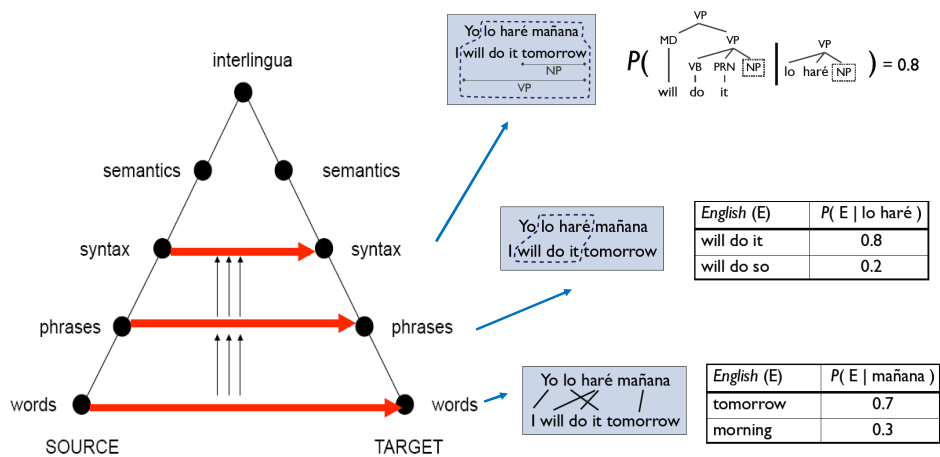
interlingua

semantics

semantics

syntax

syntax

phrases

phrases

words

words

SOURCE

TARGET

Yo lo haré mañana
I will do it tomorrow
NP
VP

$P($ VP MD VP will VB do PRN it NP | VP lo haré NP $) = 0.8$

Yo lo haré mañana
I will do it tomorrow

| *English* (E) | *P*( E \| lo haré ) |
|---|---|
| will do it | 0.8 |
| will do so | 0.2 |

Yo lo haré mañana
I will do it tomorrow

| *English* (E) | *P*( E \| mañana ) |
|---|---|
| tomorrow | 0.7 |
| morning | 0.3 |